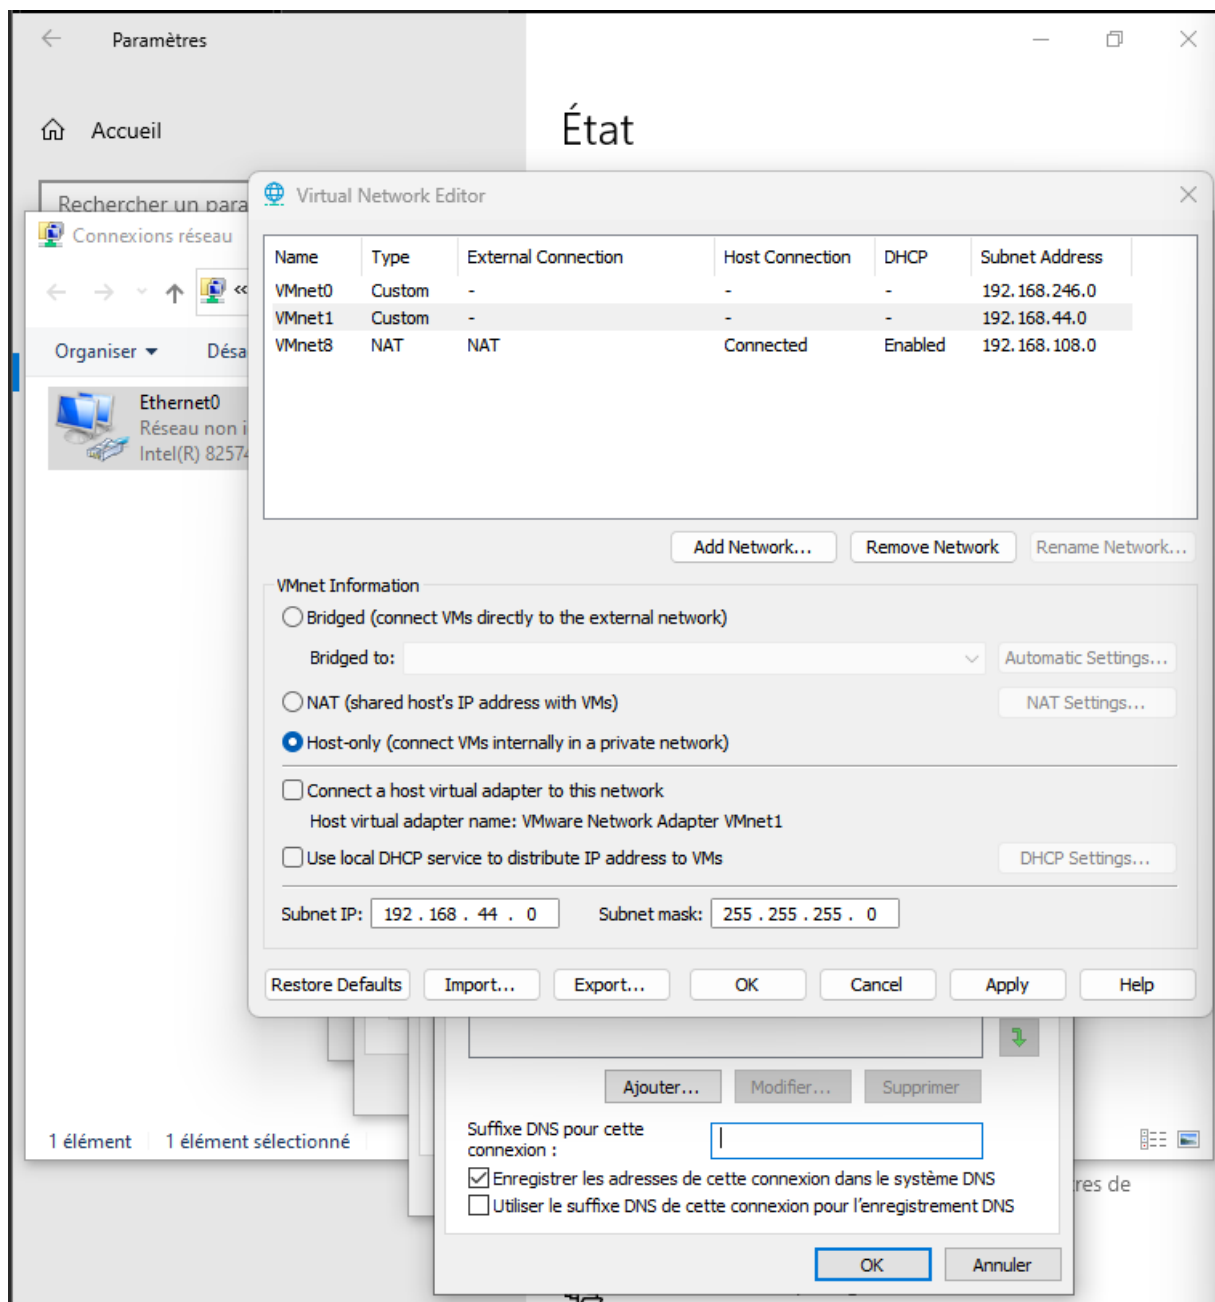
Paramètres

Accueil

État

Rechercher un para

Connexions réseau

Organiser ▾ Désa

Ethernet0
Réseau non i
Intel(R) 8257

1 élément 1 élément sélectionné

Virtual Network Editor

| Name | Type | External Connection | Host Connection | DHCP | Subnet Address |
|---|---|---|---|---|---|
| VMnet0 | Custom | - | - | - | 192.168.246.0 |
| VMnet1 | Custom | - | - | - | 192.168.44.0 |
| VMnet8 | NAT | NAT | Connected | Enabled | 192.168.108.0 |

Add Network... Remove Network Rename Network...

VMnet Information

Bridged (connect VMs directly to the external network)

Bridged to: Automatic Settings...

NAT (shared host's IP address with VMs) NAT Settings...

Host-only (connect VMs internally in a private network)

Connect a host virtual adapter to this network

Host virtual adapter name: VMware Network Adapter VMnet1

Use local DHCP service to distribute IP address to VMs DHCP Settings...

Subnet IP: 192 . 168 . 44 . 0 Subnet mask: 255 . 255 . 255 . 0

Restore Defaults Import... Export... OK Cancel Apply Help

Ajouter... Modifier... Supprimer

Suffixe DNS pour cette connexion :

Enregistrer les adresses de cette connexion dans le système DNS

Utiliser le suffixe DNS de cette connexion pour l'enregistrement DNS

res de

OK Annuler